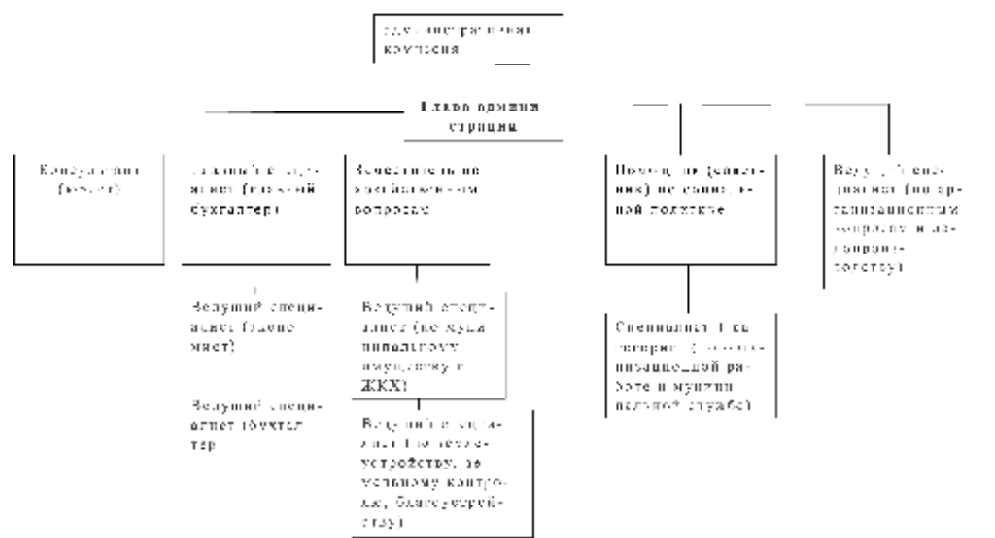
Административная комиссия

Глава администрации

Консультант (юрист)

Главный специалист (главный бухгалтер)

Заместитель по хозяйственным вопросам

Помощник (заместитель) по социальной политике

Ведущий специалист (по организационным вопросам и делопроизводству)

Ведущий специалист (экономист)

Ведущий специалист (бухгалтер)

Ведущий специалист (по муниципальному имуществу и ЖКХ)

Ведущий специалист (по землеустройству, земельному контролю, благоустройству)

Специалист I категории (по организационной работе и муниципальной службе)